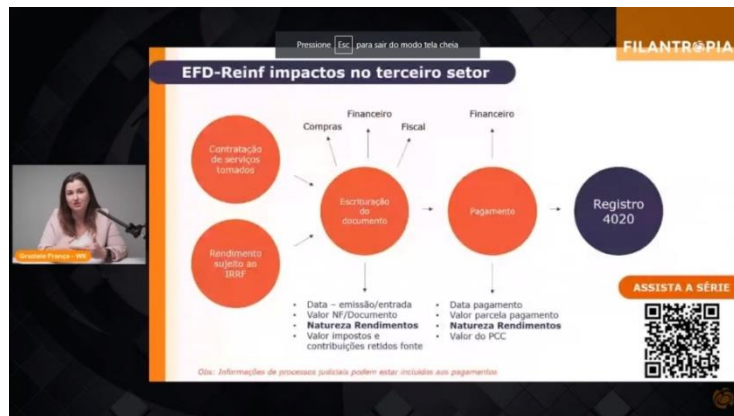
Pressione Esc para sair do modo tela cheia

FILANTROPIA

EFD-Reinf impactos no terceiro setor

Contratação de serviços tomados

Rendimento sujeito ao IRRF

Compras

Financeiro

Fiscal

Escrituração do documento

Financeiro

Pagamento

Registro 4020

- Data – emissão/entrada
- Valor NF/Documento
- **Natureza Rendimentos**
- Valor impostos e contribuições retidos fonte

- Data pagamento
- Valor parcela pagamento
- **Natureza Rendimentos**
- Valor do PCC

Obs: Informações de processos judiciais podem estar incluídas aos pagamentos

Graziele França - WK

ASSISTA A SÉRIE